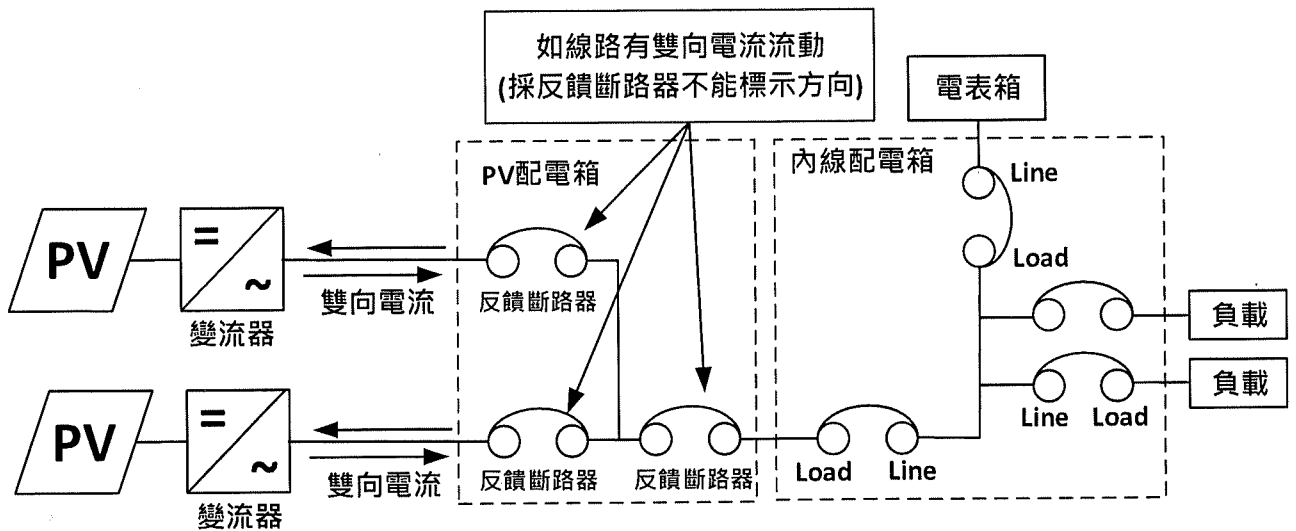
如線路有雙向電流流動
(採反饋斷路器不能標示方向)

電表箱

PV配電箱

內線配電箱

Line

Load

PV

=

~

變流器

雙向電流

反饋斷路器

負載

負載

PV

=

~

變流器

雙向電流

反饋斷路器

反饋斷路器

Load

Line

Line

Load